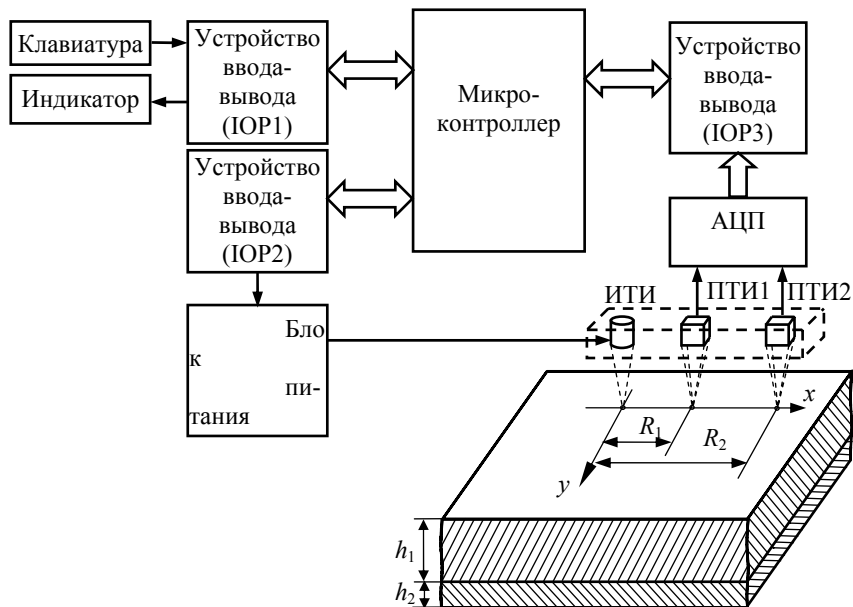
Клавиатура

Индикатор

Устройство ввода-вывода (IOP1)

Устройство ввода-вывода (IOP2)

Микро-контроллер

Устройство ввода-вывода (IOP3)

АЦП

Бло к пи-тания

ИТИ

ПТИ1

ПТИ2

$x$

$R_1$

$R_2$

$y$

$h_1$

$h_2$